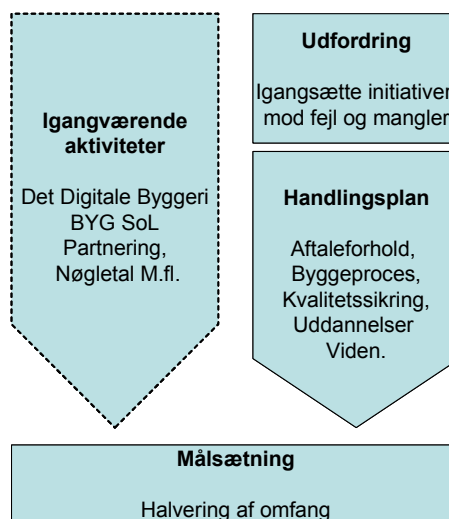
Igangværende aktiviteter

Det Digitale Byggeri
BYG SoL
Partnering,
Nøgletal M.fl.

Udfordring

Igangsætte initiativer mod fejl og mangler

Handlingsplan

Aftaleforhold,
Byggeproces,
Kvalitetssikring,
Uddannelser
Viden.

Målsætning

Halvering af omfang